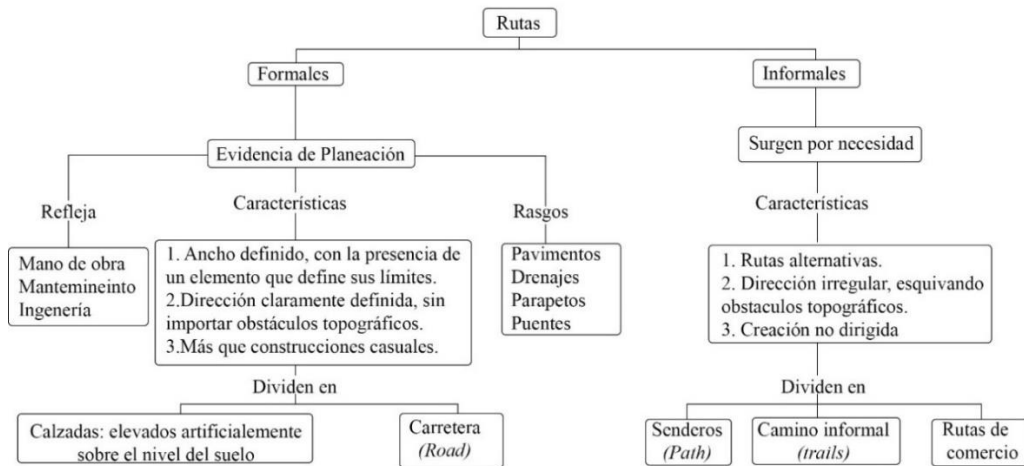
Rutas

Formales

Evidencia de Planeación

Refleja

Mano de obra
Mantemineinto
Ingeniería

Características

1. Ancho definido, con la presencia de un elemento que define sus límites.
2.Dirección claramente definida, sin importar obstáculos topográficos.
3.Más que construcciones casuales.

Rasgos

Pavimentos
Drenajes
Parapetos
Puentes

Dividen en

Calzadas: elevados artificialemente sobre el nivel del suelo

Carretera
*(Road)*

Informales

Surgen por necesidad

Características

1. Rutas alternativas.
2. Dirección irregular, esquivando obstaculos topográficos.
3. Creación no dirigida

Dividen en

Senderos
*(Path)*

Camino informal
*(trails)*

Rutas de comercio